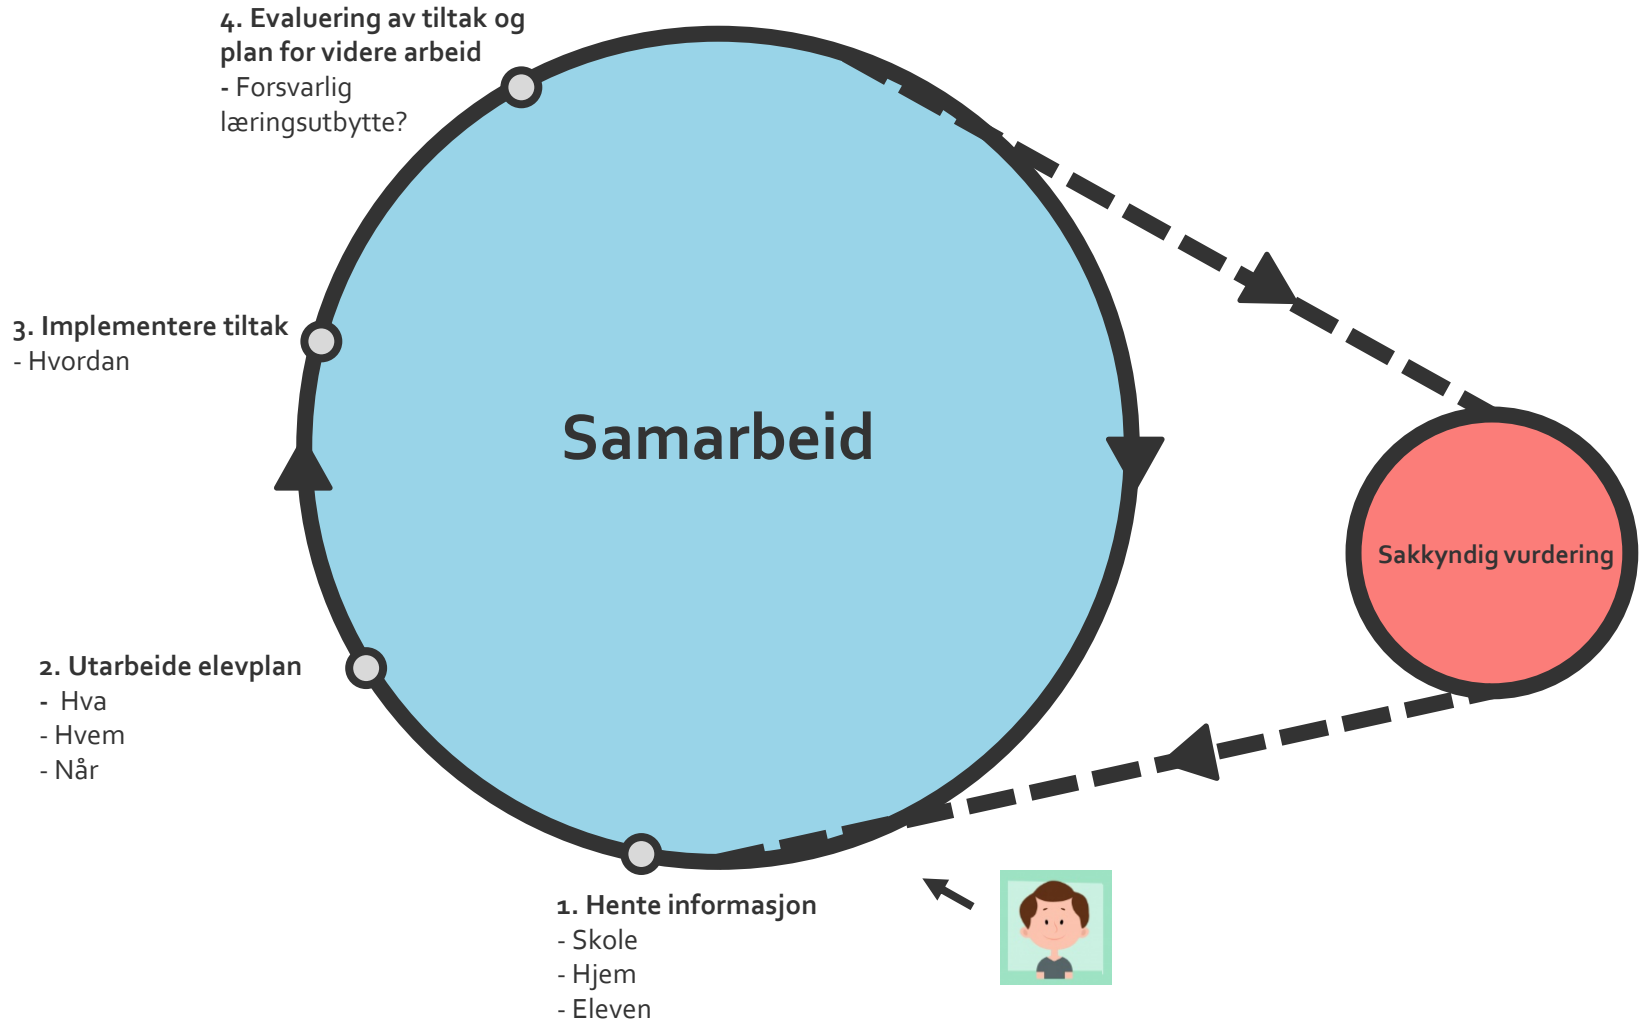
4. Evaluering av tiltak og plan for videre arbeid
- Forsvarlig læringsutbytte?

3. Implementere tiltak
- Hvordan

Samarbeid

Sakkyndig vurdering

2. Utarbeide elevplan
- Hva
- Hvem
- Når

1. Hente informasjon
- Skole
- Hjem
- Eleven